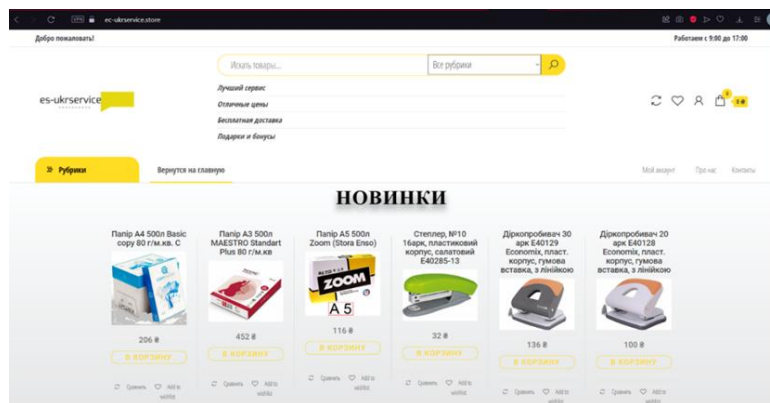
VPN ec-ukrservice.store

Добро пожаловать!

Работаем с 9:00 до 17:00

Искать товары...

Все рубрики

es-ukrservice

Лучший сервис

Отличные цены

Бесплатная доставка

Подарки и бонусы

0

0 ₴

» Рубрики

Вернутся на главную

Мой акаунт

Про нас

Контакты

НОВИНКИ

Папір А4 500л Basic copy 80 г/м.кв. С

206 ₴

В КОРЗИНУ

Сравнить

Add to wishlist

Папір А3 500л MAESTRO Standart Plus 80 г/м.кв

452 ₴

В КОРЗИНУ

Сравнить

Add to wishlist

Папір А5 500л Zoom (Stora Enso)

ZOOM

A 5

116 ₴

В КОРЗИНУ

Сравнить

Add to wishlist

Степлер, №10 16арк, пластиковий корпус, салатовий E40285-13

32 ₴

В КОРЗИНУ

Сравнить

Add to wishlist

Діркопробивач 30 арк E40129 Economix, пласт. корпус, гумова вставка, з лінійкою

136 ₴

В КОРЗИНУ

Сравнить

Add to wishlist

Діркопробивач 20 арк E40128 Economix, пласт. корпус, гумова вставка, з лінійкою

100 ₴

В КОРЗИНУ

Сравнить

Add to wishlist